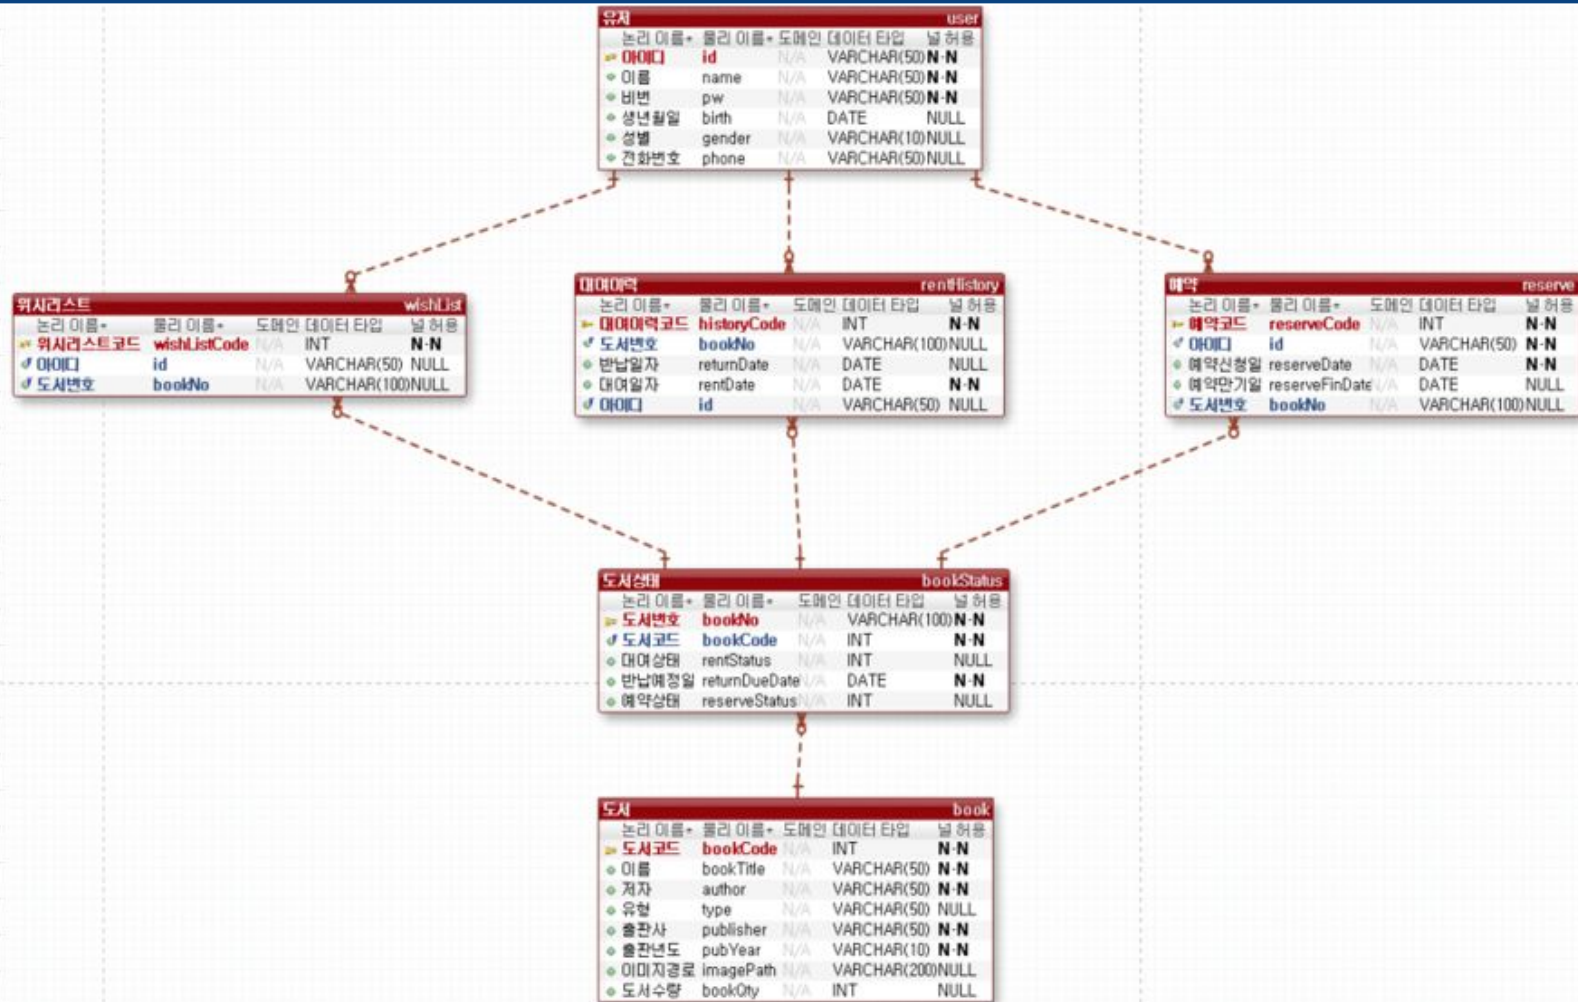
유저 user

| 논리 이름 | 물리 이름 | 도메인 | 데이터 타입 | 널 허용 |
|---|---|---|---|---|
| 아이디 | id | N/A | VARCHAR(50) | N-N |
| 이름 | name | N/A | VARCHAR(50) | N-N |
| 비번 | pw | N/A | VARCHAR(50) | N-N |
| 생년월일 | birth | N/A | DATE | NULL |
| 성별 | gender | N/A | VARCHAR(10) | NULL |
| 전화번호 | phone | N/A | VARCHAR(50) | NULL |

위시리스트 wishList

| 논리 이름 | 물리 이름 | 도메인 | 데이터 타입 | 널 허용 |
|---|---|---|---|---|
| 위시리스트코드 | wishListCode | N/A | INT | N-N |
| 아이디 | id | N/A | VARCHAR(50) | NULL |
| 도서번호 | bookNo | N/A | VARCHAR(100) | NULL |

대여이력 rentHistory

| 논리 이름 | 물리 이름 | 도메인 | 데이터 타입 | 널 허용 |
|---|---|---|---|---|
| 대여이력코드 | historyCode | N/A | INT | N-N |
| 도서번호 | bookNo | N/A | VARCHAR(100) | NULL |
| 반납일자 | returnDate | N/A | DATE | NULL |
| 대여일자 | rentDate | N/A | DATE | N-N |
| 아이디 | id | N/A | VARCHAR(50) | NULL |

예약 reserve

| 논리 이름 | 물리 이름 | 도메인 | 데이터 타입 | 널 허용 |
|---|---|---|---|---|
| 예약코드 | reserveCode | N/A | INT | N-N |
| 아이디 | id | N/A | VARCHAR(50) | N-N |
| 예약신청일 | reserveDate | N/A | DATE | N-N |
| 예약만기일 | reserveFinDate | N/A | DATE | NULL |
| 도서번호 | bookNo | N/A | VARCHAR(100) | NULL |

도서상태 bookStatus

| 논리 이름 | 물리 이름 | 도메인 | 데이터 타입 | 널 허용 |
|---|---|---|---|---|
| 도서번호 | bookNo | N/A | VARCHAR(100) | N-N |
| 도서코드 | bookCode | N/A | INT | N-N |
| 대여상태 | rentStatus | N/A | INT | NULL |
| 반납예정일 | returnDueDate | N/A | DATE | N-N |
| 예약상태 | reserveStatus | N/A | INT | NULL |

도서 book

| 논리 이름 | 물리 이름 | 도메인 | 데이터 타입 | 널 허용 |
|---|---|---|---|---|
| 도서코드 | bookCode | N/A | INT | N-N |
| 이름 | bookTitle | N/A | VARCHAR(50) | N-N |
| 저자 | author | N/A | VARCHAR(50) | N-N |
| 유형 | type | N/A | VARCHAR(50) | NULL |
| 출판사 | publisher | N/A | VARCHAR(50) | N-N |
| 출판년도 | pubYear | N/A | VARCHAR(10) | N-N |
| 이미지경로 | imagePath | N/A | VARCHAR(200) | NULL |
| 도서수량 | bookQty | N/A | INT | NULL |